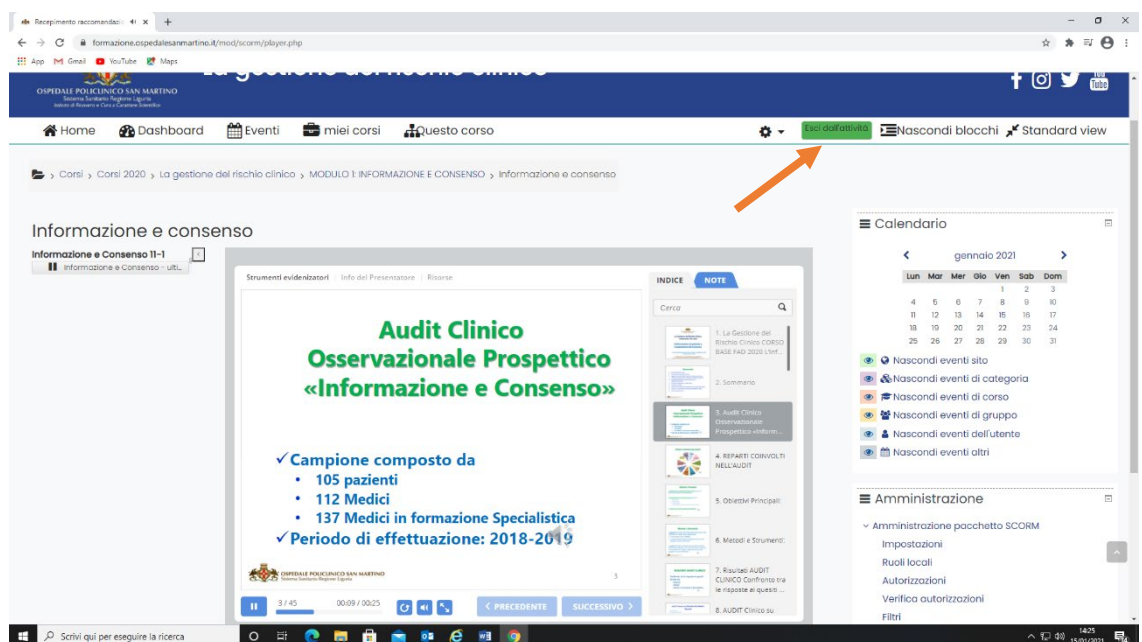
Recepimento raccomandazi ×
+

formazione.ospedalesanmartino.it/mod/scorm/player.php

App Gmail YouTube Maps

OSPEDALE POLICLINICO SAN MARTINO
Sistema Sanitario Regione Liguria
Istituto di Ricovero e Cura a Carattere Scientifico

La gestione del rischio clinico

Home Dashboard Eventi miei corsi Questo corso

Esci dall'attività Nascondi blocchi Standard view

Corsi › Corsi 2020 › La gestione del rischio clinico › MODULO 1: INFORMAZIONE E CONSENSO › Informazione e consenso

Informazione e consenso

Informazione e Consenso 11-1
Informazione e Consenso - ulti...

Strumenti evidenziatori | Info del Presentatore | Risorse

Audit Clinico
Osservazionale Prospettico
«Informazione e Consenso»

✓Campione composto da
• 105 pazienti
• 112 Medici
• 137 Medici in formazione Specialistica
✓Periodo di effettuazione: 2018-2019

OSPEDALE POLICLINICO SAN MARTINO
Sistema Sanitario Regione Liguria

3

3 / 45 00:09 / 00:25 ‹ PRECEDENTE SUCCESSIVO ›

INDICE NOTE

Cerca

1. La Gestione del Rischio Clinico CORSO BASE FAD 2020 L'inf...
2. Sommario
3. Audit Clinico Osservazionale Prospettico «Inform...
4. REPARTI COINVOLTI NELL'AUDIT
5. Obiettivi Principali
6. Metodi e Strumenti
7. Risultati AUDIT CLINICO Confronto tra le risposte ai quesiti ...
8. AUDIT Clinico su

Calendario

gennaio 2021

| Lun | Mar | Mer | Gio | Ven | Sab | Dom |
|---|---|---|---|---|---|---|
| | | | | 1 | 2 | 3 |
| 4 | 5 | 6 | 7 | 8 | 9 | 10 |
| 11 | 12 | 13 | 14 | 15 | 16 | 17 |
| 18 | 19 | 20 | 21 | 22 | 23 | 24 |
| 25 | 26 | 27 | 28 | 29 | 30 | 31 |

Nascondi eventi sito
Nascondi eventi di categoria
Nascondi eventi di corso
Nascondi eventi di gruppo
Nascondi eventi dell'utente
Nascondi eventi altri

Amministrazione

Amministrazione pacchetto SCORM
Impostazioni
Ruoli locali
Autorizzazioni
Verifica autorizzazioni
Filtri

Scrivi qui per eseguire la ricerca

14:25
15/01/2021